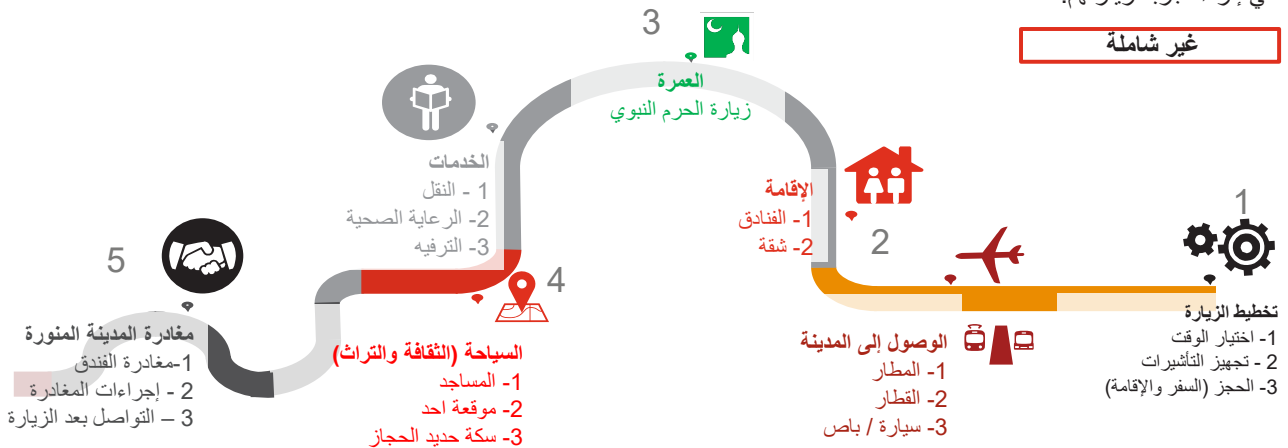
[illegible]

غير شاملة

3
العمرة
زيارة الحرم النبوي

الخدمات
1 - النقل
2- الرعاية الصحية
3- الترفيه

الإقامة
1- الفنادق
2- شقة

2

1

5

4

مغادرة المدينة المنورة
1-مغادرة الفندق
2 - إجراءات المغادرة
3 – التواصل بعد الزيارة

السياحة (الثقافة والتراث)
1- المساجد
2- موقعة احد
3- سكة حديد الحجاز

الوصول إلى المدينة
1- المطار
2- القطار
3- سيارة / باص

تخطيط الزيارة
1- اختيار الوقت
2 - تجهيز التأشيرات
3- الحجز (السفر والإقامة)